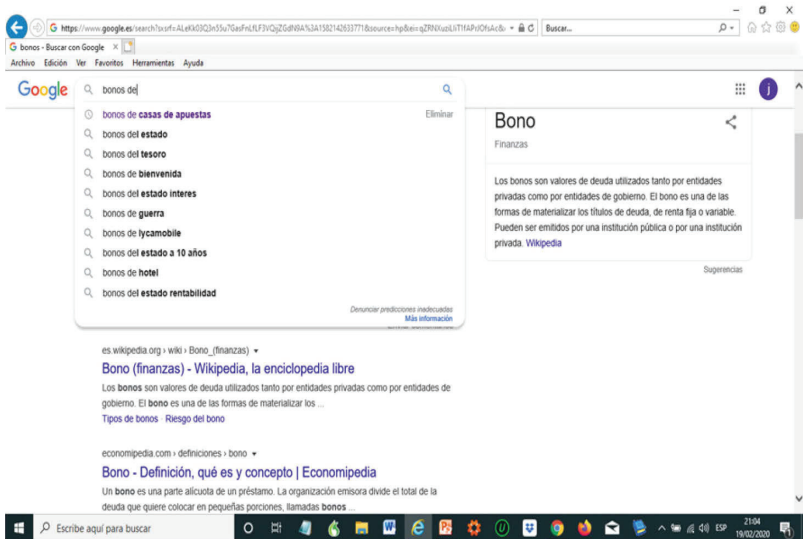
https://www.google.es/search?sxsrf=ALeKk03Q3n55u7GasFnLfLF3VQsjZGdN9A%3A1582142633771&source=hp&ei=gZRNXuzlLliT1fAPrJOfsAc&i

Buscar...

G bonos - Buscar con Google ×

Archivo Edición Ver Favoritos Herramientas Ayuda

Google

bonos de

bonos de casas de apuestas Eliminar
bonos del estado
bonos del tesoro
bonos de bienvenida
bonos del estado interes
bonos de guerra
bonos de lycamobile
bonos del estado a 10 años
bonos de hotel
bonos del estado rentabilidad

Denunciar predicciones inadecuadas
Más información

Bono
Finanzas

Los bonos son valores de deuda utilizados tanto por entidades privadas como por entidades de gobierno. El bono es una de las formas de materializar los títulos de deuda, de renta fija o variable. Pueden ser emitidos por una institución pública o por una institución privada. Wikipedia

Sugerencias

es.wikipedia.org › wiki › Bono_(finanzas)

Bono (finanzas) - Wikipedia, la enciclopedia libre

Los bonos son valores de deuda utilizados tanto por entidades privadas como por entidades de gobierno. El bono es una de las formas de materializar los ...

Tipos de bonos · Riesgo del bono

economipedia.com › definiciones › bono

Bono - Definición, qué es y concepto | Economipedia

Un bono es una parte alícuota de un préstamo. La organización emisora divide el total de la deuda que quiere colocar en pequeñas porciones, llamadas bonos ...

Escribe aquí para buscar

ESP 21:04 19/02/2020